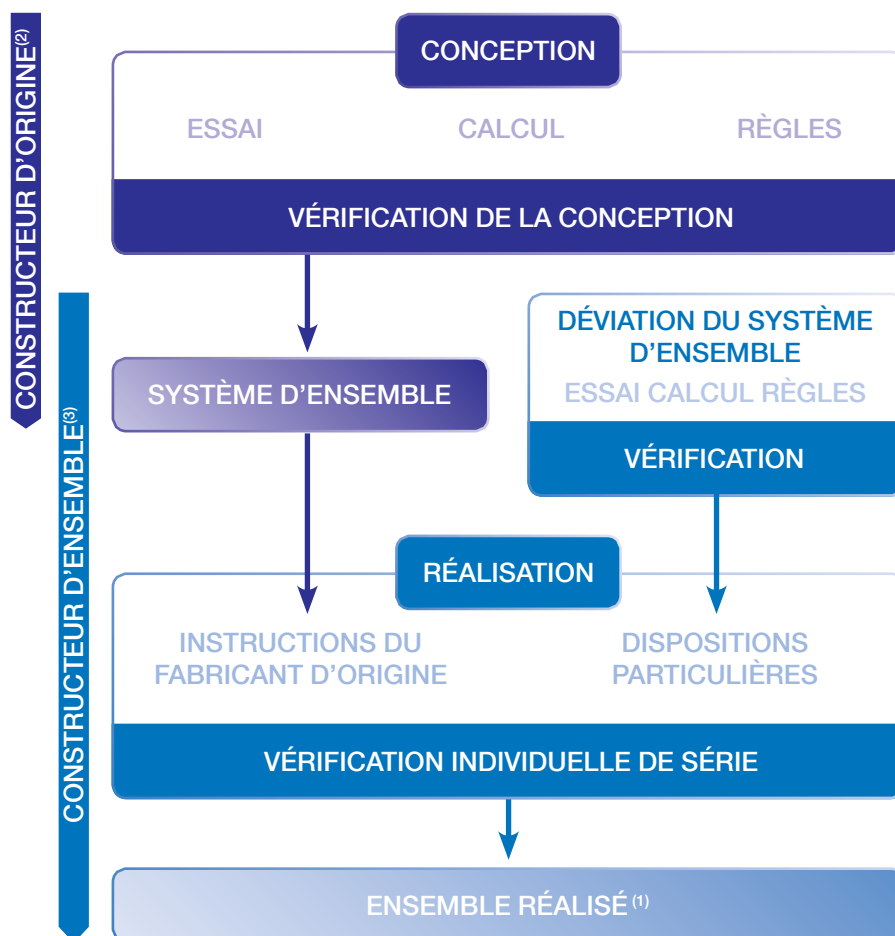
CONSTRUCTEUR D'ORIGINE$^{(2)}$

CONCEPTION

ESSAI CALCUL RÈGLES

VÉRIFICATION DE LA CONCEPTION

CONSTRUCTEUR D'ENSEMBLE$^{(3)}$

SYSTÈME D'ENSEMBLE

DÉVIATION DU SYSTÈME D'ENSEMBLE

ESSAI CALCUL RÈGLES

VÉRIFICATION

RÉALISATION

INSTRUCTIONS DU FABRICANT D'ORIGINE

DISPOSITIONS PARTICULIÈRES

VÉRIFICATION INDIVIDUELLE DE SÉRIE

ENSEMBLE RÉALISÉ$^{(1)}$